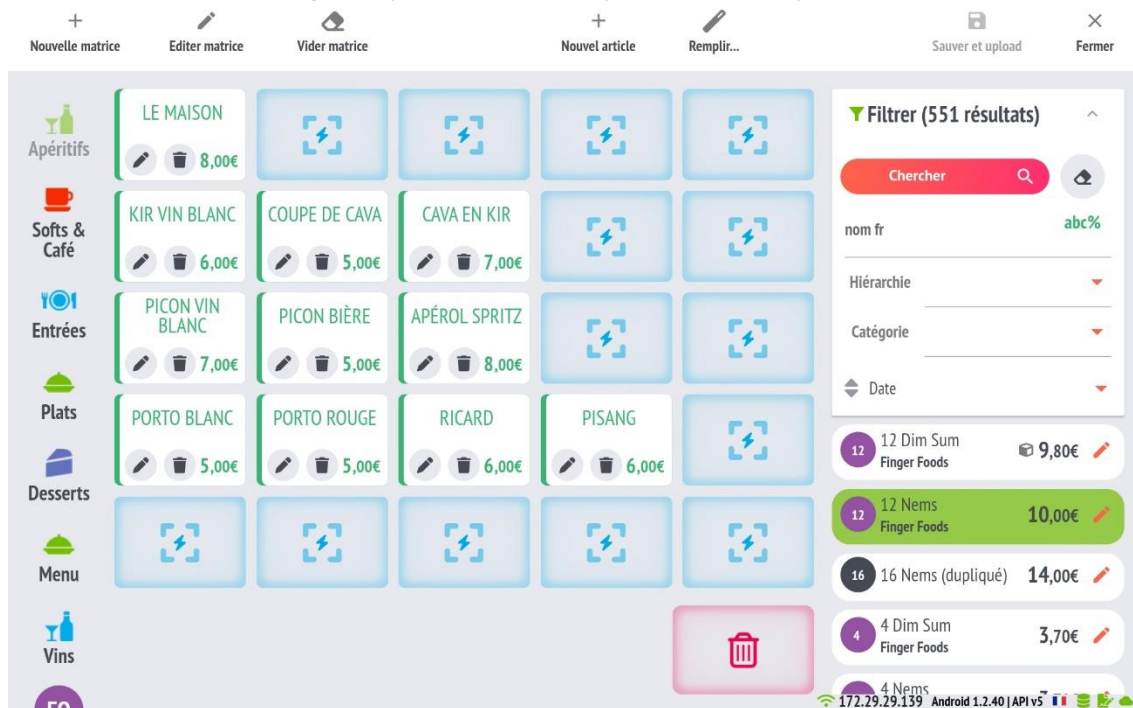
+ Nouvelle matrice
Editer matrice
Vider matrice
+ Nouvel article
Remplir...
Sauver et upload
Fermer

Apéritifs
Softs & Café
Entrées
Plats
Desserts
Menu
Vins
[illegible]

| LE MAISON 8,00€ | | | | |
|---|---|---|---|---|
| KIR VIN BLANC 6,00€ | COUPE DE CAVA 5,00€ | CAVA EN KIR 7,00€ | | |
| PICON VIN BLANC 7,00€ | PICON BIÈRE 5,00€ | APÉROL SPRITZ 8,00€ | | |
| PORTO BLANC 5,00€ | PORTO ROUGE 5,00€ | RICARD 6,00€ | PISANG 6,00€ | |
| | | | | |

Filtrer (551 résultats)
Chercher
nom fr
abc%
Hiérarchie
Catégorie
Date

12 12 Dim Sum Finger Foods 9,80€
12 12 Nems Finger Foods 10,00€
16 16 Nems (dupliqué) 14,00€
4 4 Dim Sum Finger Foods 3,70€
4 Nems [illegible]

172.29.29.139 Android 1.2.40 | API v5